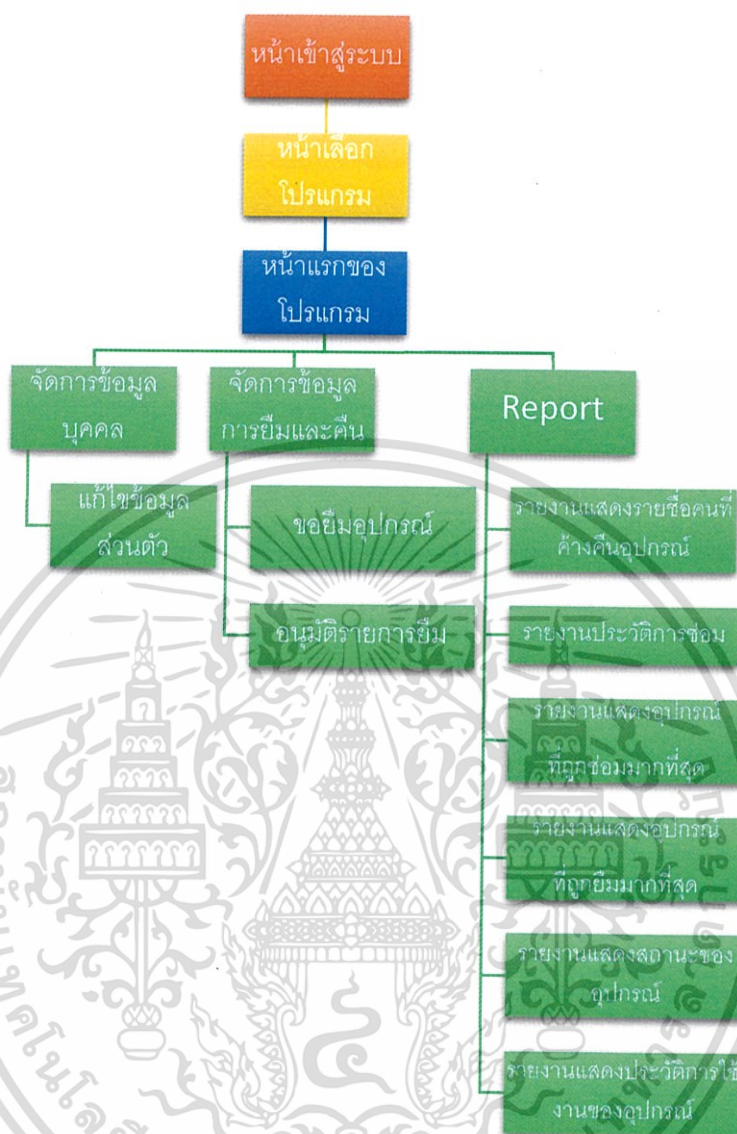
หน้าเข้าสู่ระบบ

หน้าเลือกโปรแกรม

หน้าแรกของโปรแกรม

จัดการข้อมูลบุคคล

จัดการข้อมูลการยืมและคืน

Report

แก้ไขข้อมูลส่วนตัว

ขอยืมอุปกรณ์

อนุมัติรายการยืม

รายงานแสดงรายชื่อคนที่ค้างคืนอุปกรณ์

รายงานประวัติการซ่อม

รายงานแสดงอุปกรณ์ที่ถูกซ่อมมากที่สุด

รายงานแสดงอุปกรณ์ที่ถูกยืมมากที่สุด

รายงานแสดงสถานะของอุปกรณ์

รายงานแสดงประวัติการใช้งานของอุปกรณ์